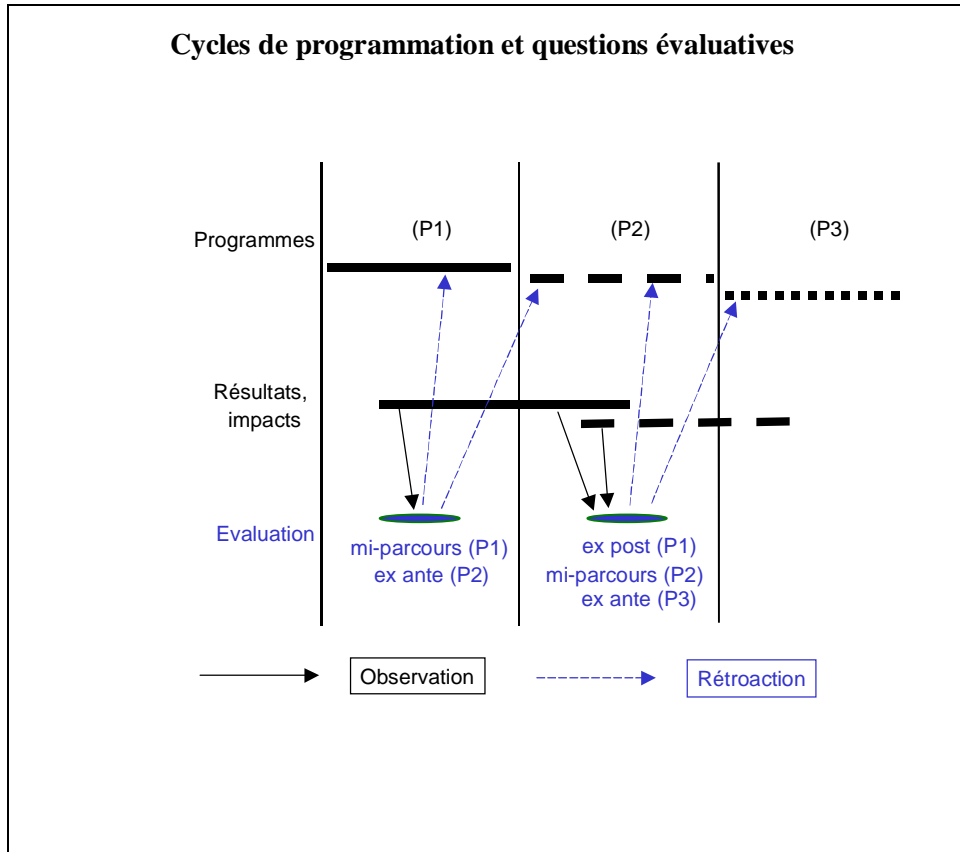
Cycles de programmation et questions évaluatives

Programmes

(P1)

(P2)

(P3)

Résultats, impacts

Evaluation

mi-parcours (P1)
ex ante (P2)

ex post (P1)
mi-parcours (P2)
ex ante (P3)

Observation

Rétroaction